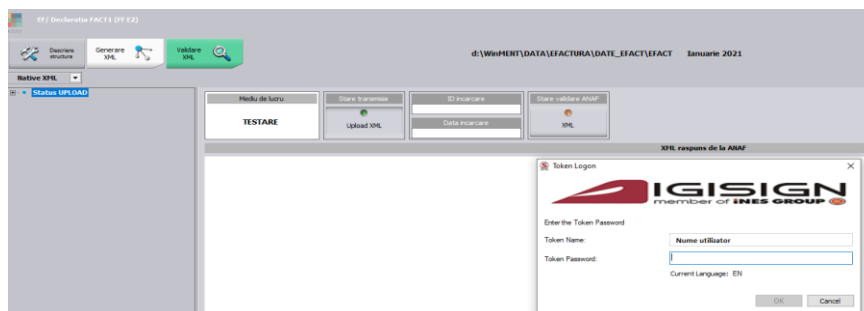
Ef/ Declaratia FACT1 (FF E2)

Descriere structura

Generare XML

Validare XML

d:\WinMENT\DATA\EFACTURA\DATE_EFACT\EFACT Ianuarie 2021

Native XML

Status UPLOAD

Mediu de lucru

TESTARE

Stare transmisie

Upload XML

ID incarcare

Data incarcare

Stare validare ANAF

XML

XML raspuns de la ANAF

Token Logon

IGISIGN

member of iNES GROUP

Enter the Token Password

Token Name:

Nume utilizator

Token Password:

Current Language: EN

OK

Cancel